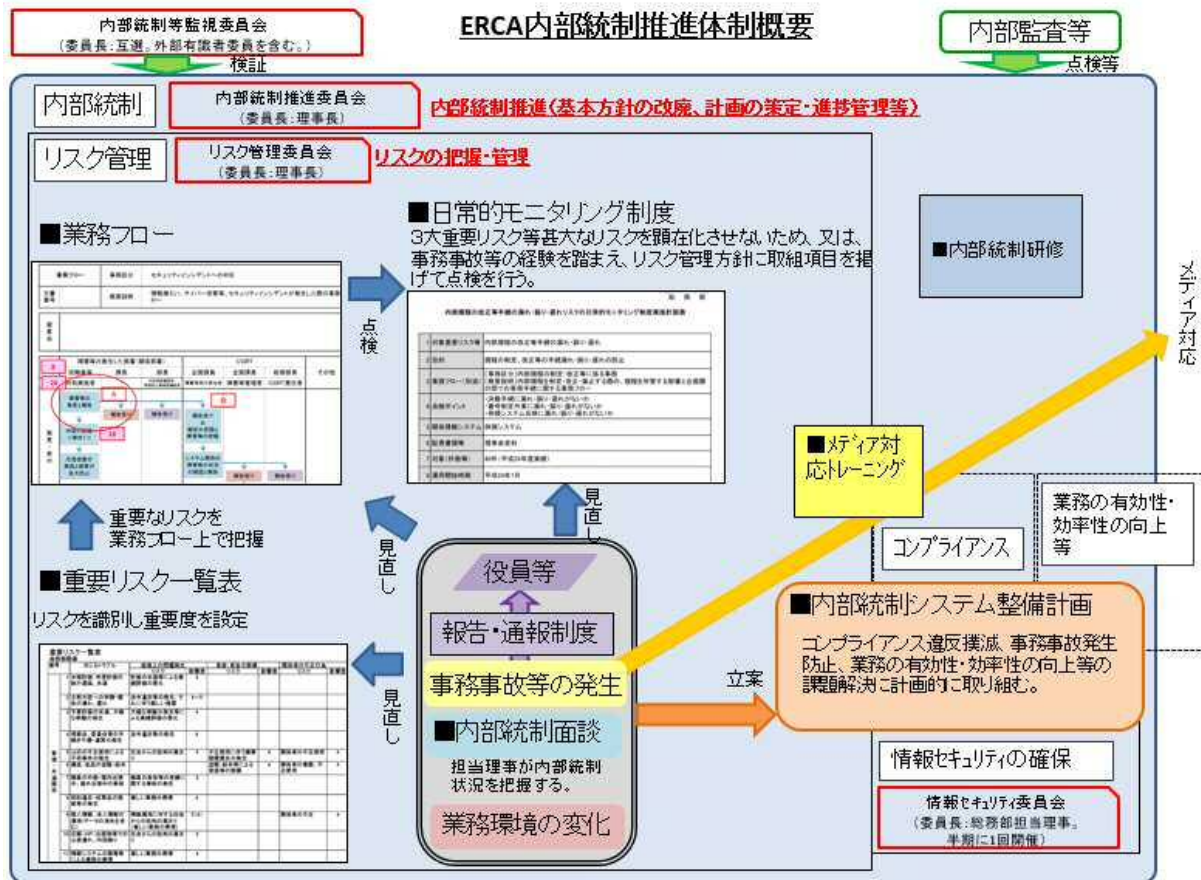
内部統制等監視委員会
（委員長：互選。外部有識者委員を含む。）

検証

ERCA内部統制推進体制概要

内部監査等

点検等

内部統制

内部統制推進委員会
（委員長：理事長）

内部統制推進（基本方針の改廃、計画の策定・進捗管理等）

リスク管理

リスク管理委員会
（委員長：理事長）

リスクの把握・管理

■業務フロー

点検

■日常的モニタリング制度
3大重要リスク等甚大なリスクを顕在化させないため、又は、事務事故等の経験を踏まえ、リスク管理方針に取組項目を掲げて点検を行う。

■内部統制研修

メディア対応

■メディア対応トレーニング

重要なリスクを業務フロー上で把握

見直し

見直し

■重要リスク一覧表

リスクを識別し重要度を設定

役員等

報告・通報制度

事務事故等の発生

■内部統制面談

担当理事が内部統制状況を把握する。

業務環境の変化

見直し

立案

コンプライアンス

業務の有効性・効率性の向上等

■内部統制システム整備計画

コンプライアンス違反撲滅、事務事故発生防止、業務の有効性・効率性の向上等の課題解決に計画的に取り組む。

情報セキュリティの確保

情報セキュリティ委員会
（委員長：総務部担当理事。半期に1回開催）